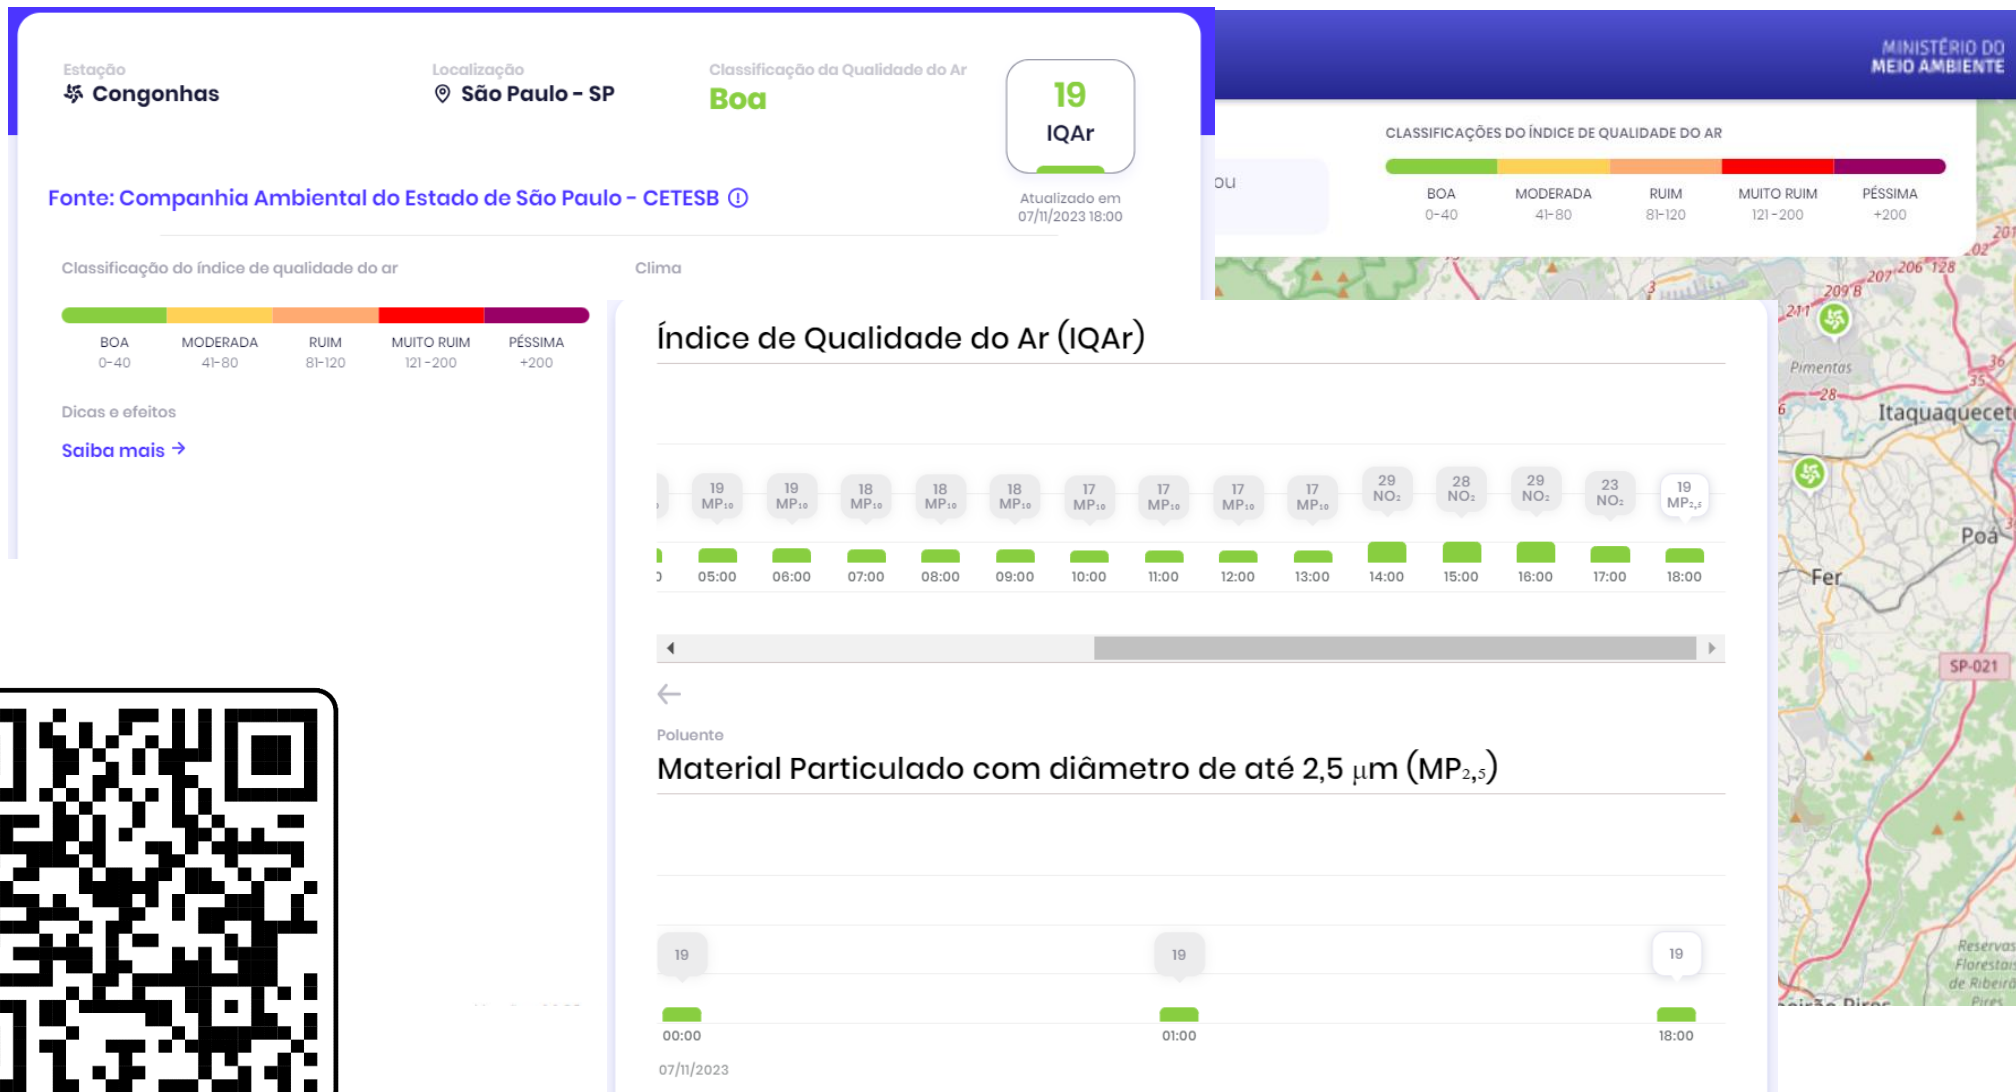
Estação
Congonhas

Localização
São Paulo - SP

Classificação da Qualidade do Ar
Boa

19
IQAr

Atualizado em
07/11/2023 18:00

Fonte: Companhia Ambiental do Estado de São Paulo - CETESB

Classificação do índice de qualidade do ar

Clima

BOA 0-40
MODERADA 41-80
RUIM 81-120
MUITO RUIM 121-200
PÉSSIMA +200

Dicas e efeitos

Saiba mais →

MINISTÉRIO DO MEIO AMBIENTE

CLASSIFICAÇÕES DO ÍNDICE DE QUALIDADE DO AR

BOA 0-40
MODERADA 41-80
RUIM 81-120
MUITO RUIM 121-200
PÉSSIMA +200

OU

Índice de Qualidade do Ar (IQAr)

| 19 $MP_{10}$ | 19 $MP_{10}$ | 18 $MP_{10}$ | 18 $MP_{10}$ | 18 $MP_{10}$ | 17 $MP_{10}$ | 17 $MP_{10}$ | 17 $MP_{10}$ | 17 $MP_{10}$ | 29 $NO_2$ | 28 $NO_2$ | 29 $NO_2$ | 23 $NO_2$ | 19 $MP_{2,5}$ |
|---|---|---|---|---|---|---|---|---|---|---|---|---|---|
| 05:00 | 06:00 | 07:00 | 08:00 | 09:00 | 10:00 | 11:00 | 12:00 | 13:00 | 14:00 | 15:00 | 16:00 | 17:00 | 18:00 |

Poluente
Material Particulado com diâmetro de até 2,5 µm ($MP_{2,5}$)

19
00:00
19
01:00
19
18:00

07/11/2023

Pimentas
Itaquaquecet
Poá
Fer
SP-021
Reservas Florestais de Ribeirão Pires